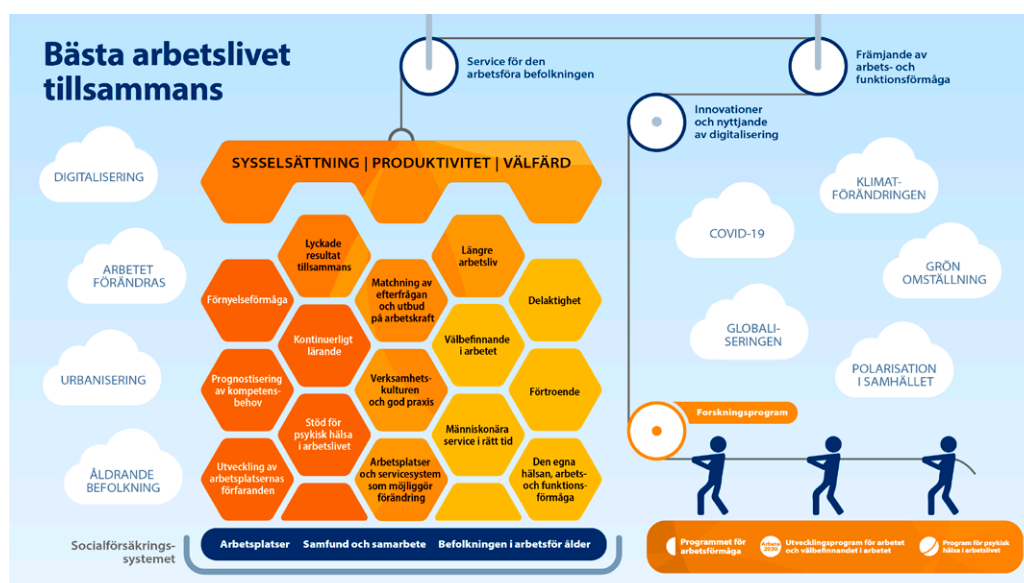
Bästa arbetslivet tillsammans

Service för den arbetsföra befolkningen

Främjande av arbets- och funktionsförmåga

Innovationer och nyttjande av digitalisering

SYSSELSÄTTNING | PRODUKTIVITET | VÄLFÄRD

DIGITALISERING

ARBETET FÖRÄNDRAS

URBANISERING

ÅLDRANDE BEFOLKNING

Lyckade resultat tillsammans

Längre arbetsliv

Förnyelseförmåga

Matchning av efterfrågan och utbud på arbetskraft

Delaktighet

Kontinuerligt lärande

Välbefinnande i arbetet

Prognostisering av kompetensbehov

Verksamhetskulturen och god praxis

Förtroende

Stöd för psykisk hälsa i arbetslivet

Människonära service i rätt tid

Utveckling av arbetsplatsernas förfaranden

Arbetsplatser och servicesystem som möjliggör förändring

Den egna hälsan, arbets- och funktionsförmåga

KLIMATFÖRÄNDRINGEN

COVID-19

GRÖN OMSTÄLLNING

GLOBALISERINGEN

POLARISATION I SAMHÄLLET

Forskningsprogram

Socialförsäkringssystemet

Arbetsplatser | Samfund och samarbete | Befolkningen i arbetsför ålder

Programmet för arbetsförmåga

Arbetet 2030 Utvecklingsprogram för arbetet och välbefinnandet i arbetet

Program för psykisk hälsa i arbetslivet